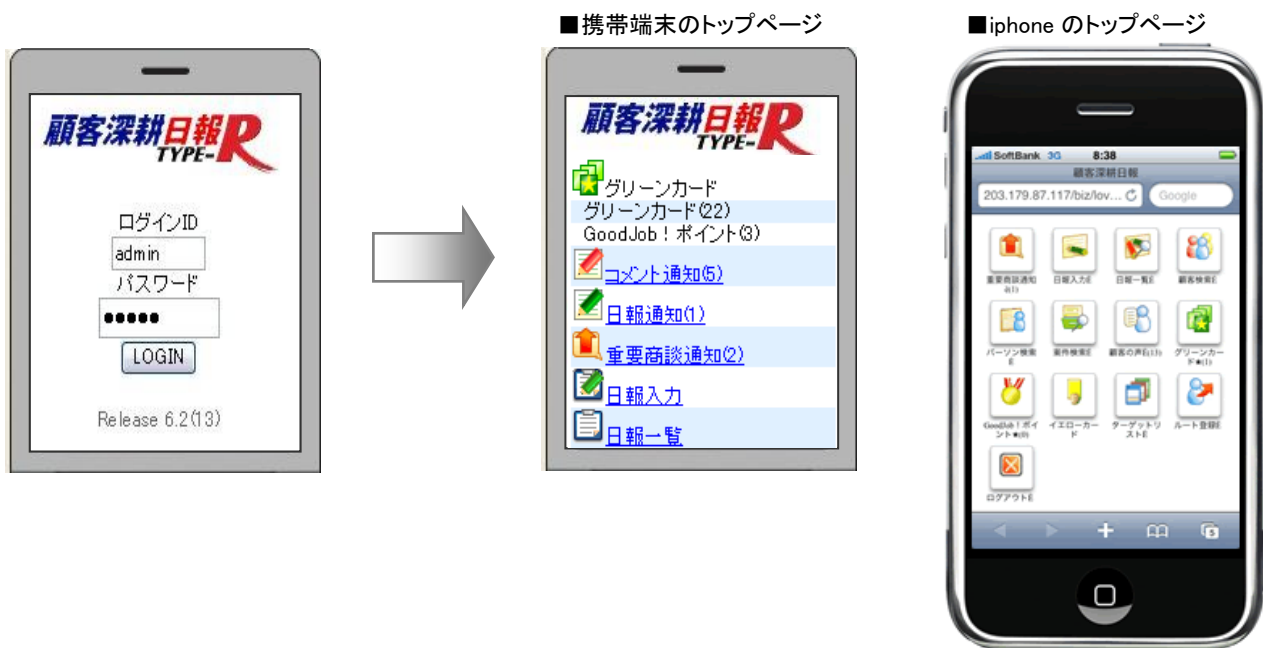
顧客深耕日報 TYPE-R

ログインID
admin
パスワード
●●●●●
LOGIN

Release 6.2(13)

■携帯端末のトップページ

顧客深耕日報 TYPE-R

グリーンカード
グリーンカード(22)
GoodJob！ポイント(3)
コメント通知(5)
日報通知(1)
重要商談通知(2)
日報入力
日報一覧

■iphone のトップページ

SoftBank 3G 8:38
顧客深耕日報
203.179.87.117/biz/lov... Google

重要商談通知(1)
日報入力E
日報一覧E
顧客検索E
パーソン検索E
案件検索E
顧客の声E(1)
グリーンカード★(1)
GoodJob！ポイント★(0)
イエローカード
ターゲットリストE
ルート登録E
ログアウトE